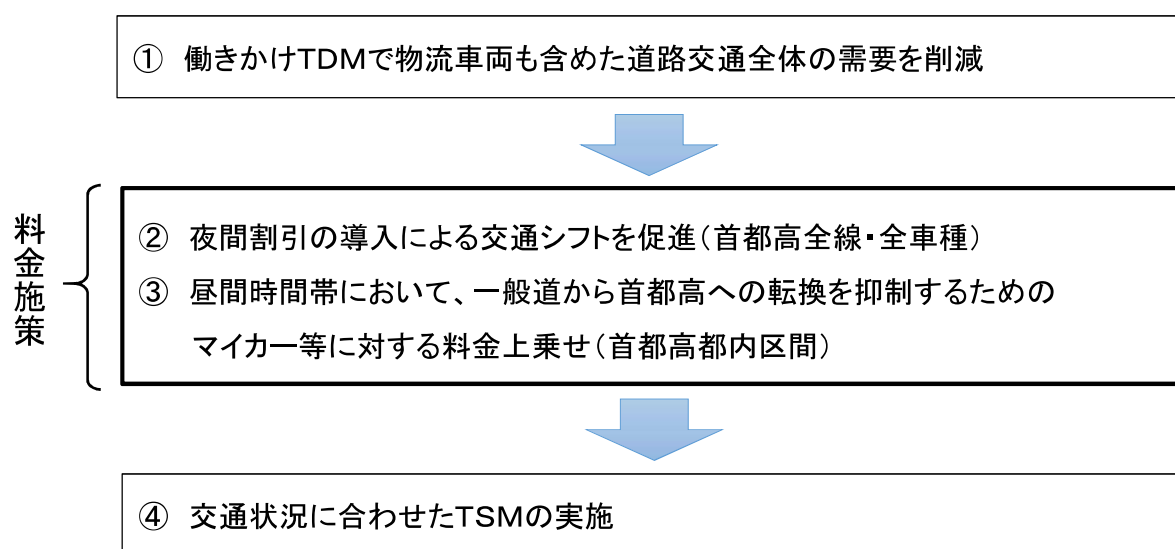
① 働きかけTDMで物流車両も含めた道路交通全体の需要を削減

料金施策

② 夜間割引の導入による交通シフトを促進（首都高全線・全車種）

③ 昼間時間帯において、一般道から首都高への転換を抑制するためのマイカー等に対する料金上乗せ（首都高都内区間）

④ 交通状況に合わせたTSMの実施